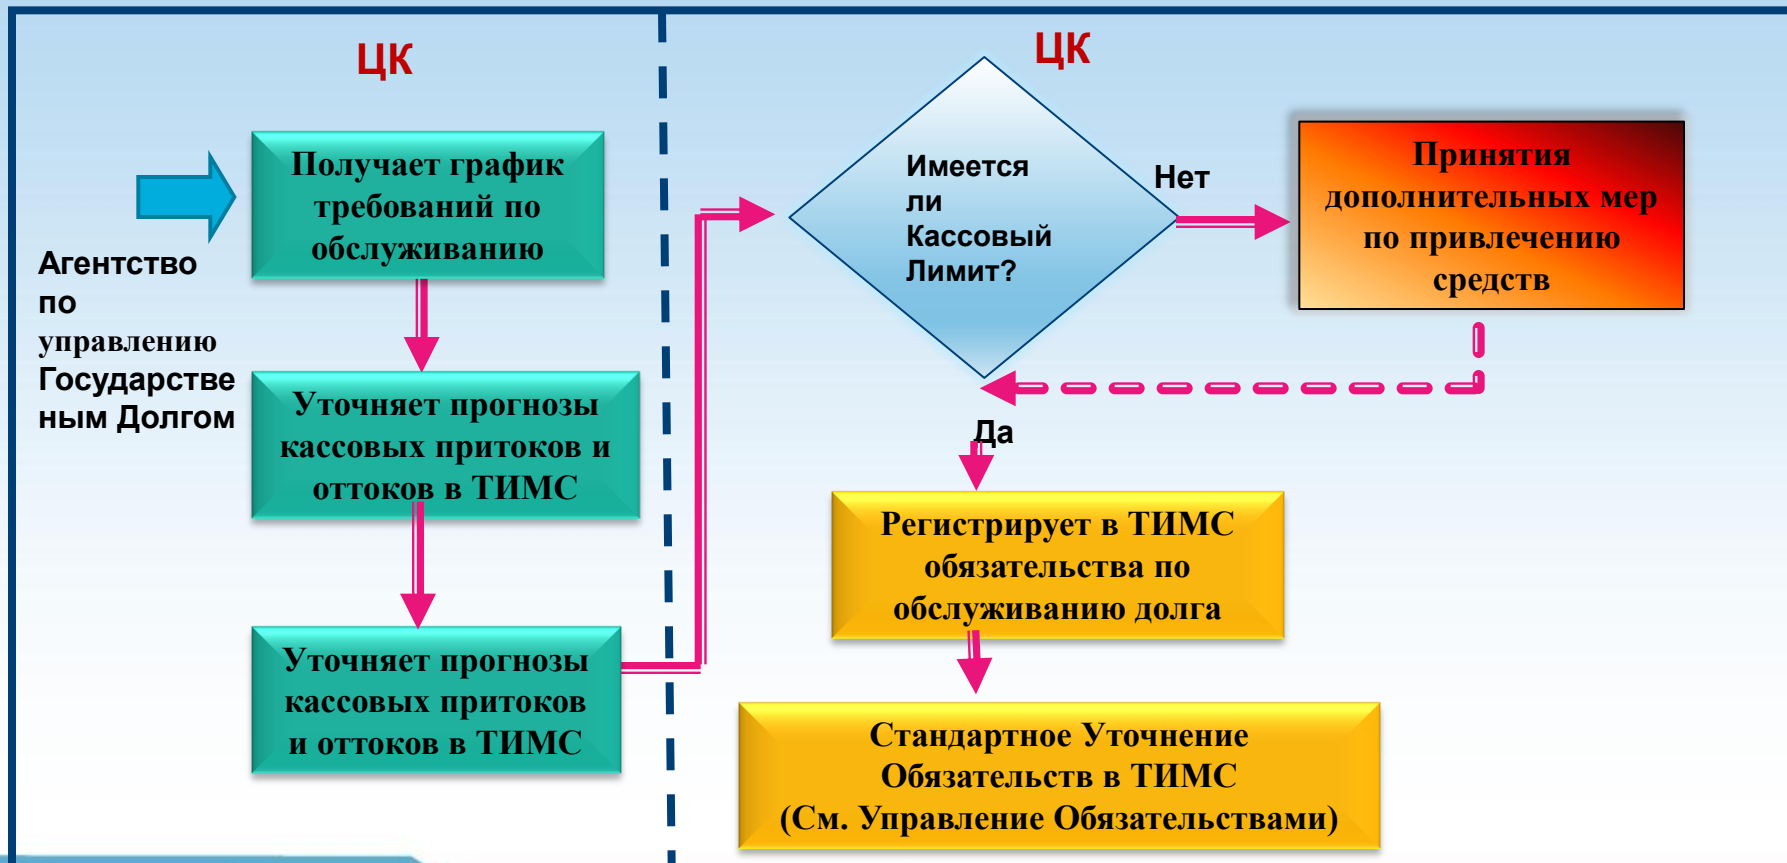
ЦК

Агентство по управлению Государственым Долгом

Получает график требований по обслуживанию

Уточняет прогнозы кассовых притоков и оттоков в ТИМС

Уточняет прогнозы кассовых притоков и оттоков в ТИМС

ЦК

Имеется ли Кассовый Лимит?

Нет

Принятия дополнительных мер по привлечению средств

Да

Регистрирует в ТИМС обязательства по обслуживанию долга

Стандартное Уточнение Обязательств в ТИМС (См. Управление Обязательствами)